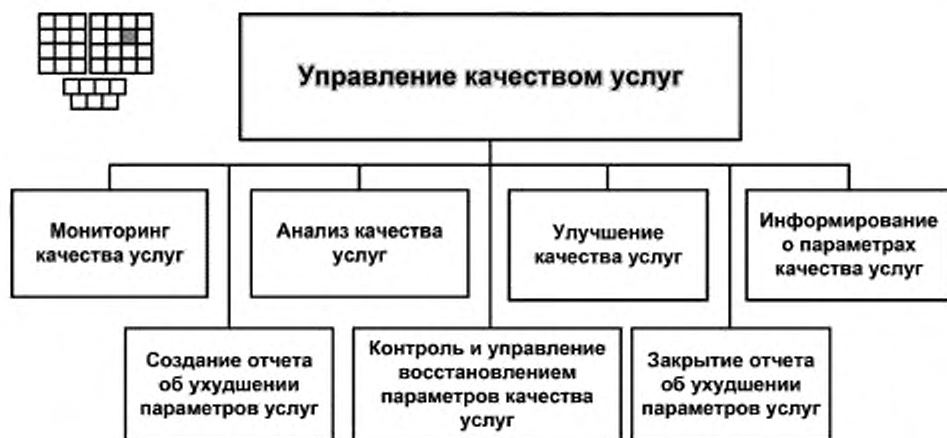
Управление качеством услуг

Мониторинг качества услуг

Анализ качества услуг

Улучшение качества услуг

Информирование о параметрах качества услуг

Создание отчета об ухудшении параметров услуг

Контроль и управление восстановлением параметров качества услуг

Закрытие отчета об ухудшении параметров услуг